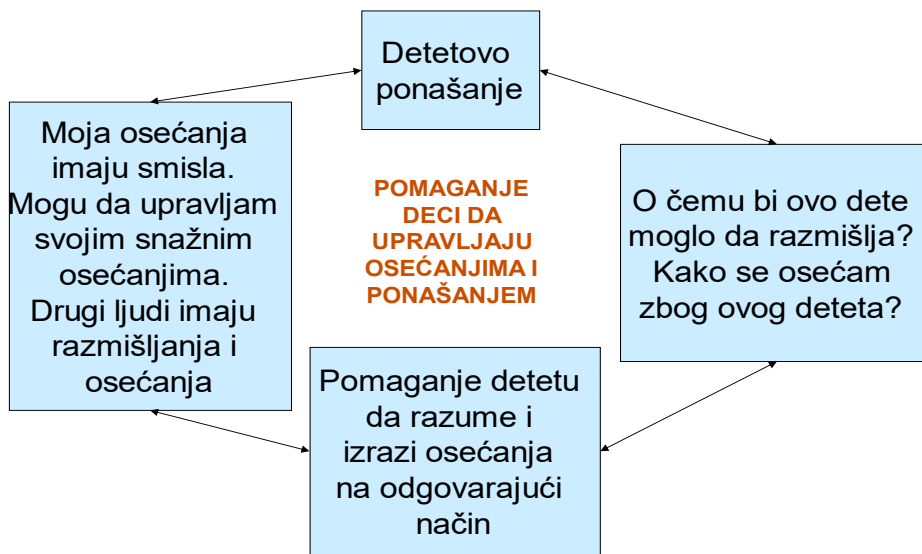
Detetovo ponašanje

Moja osećanja imaju smisla. Mogu da upravljam svojim snažnim osećanjima. Drugi ljudi imaju razmišljanja i osećanja

POMAGANJE DECI DA UPRAVLJAJU OSEĆANJIMA I PONAŠANJEM

O čemu bi ovo dete moglo da razmišlja? Kako se osećam zbog ovog deteta?

Pomaganje detetu da razume i izrazi osećanja na odgovarajući način